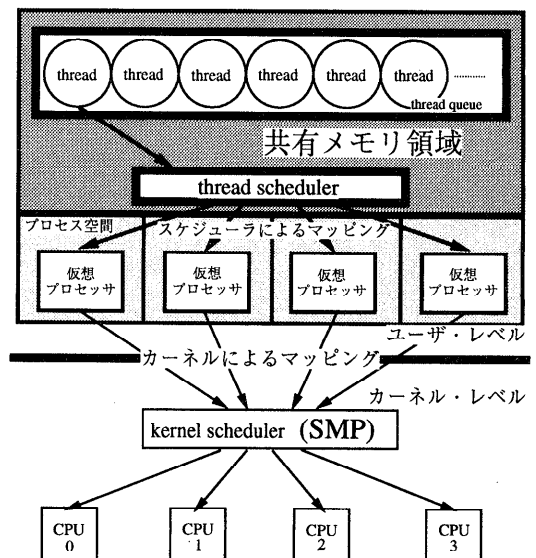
thread thread thread thread thread thread ..........

thread queue

共有メモリ領域

thread scheduler

プロセス空間

スケジューラによるマッピング

仮想
プロセッサ

仮想
プロセッサ

仮想
プロセッサ

仮想
プロセッサ

ユーザ・レベル

カーネルによるマッピング

カーネル・レベル

kernel scheduler (SMP)

CPU
0

CPU
1

CPU
2

CPU
3